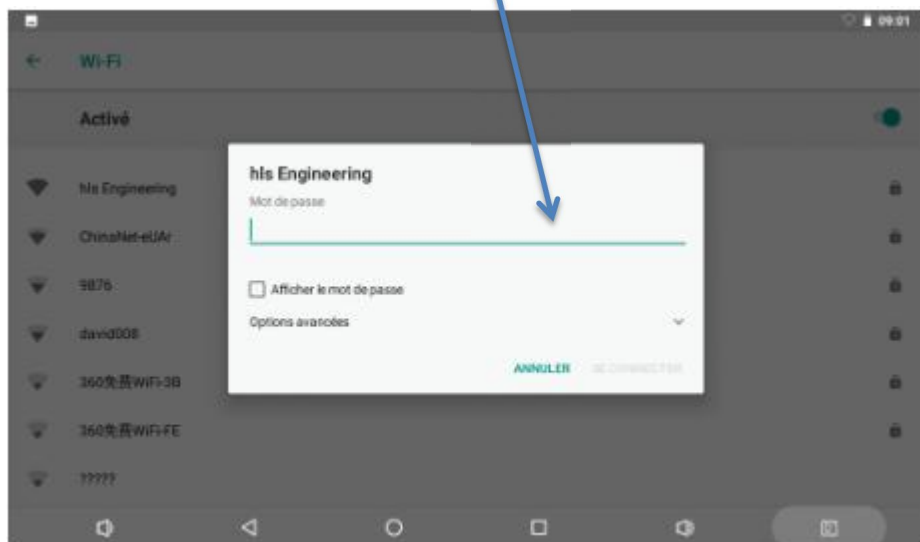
09:01

Wi-Fi

Activé

hls Engineering

ChinaNet-eUAr

9876

david008

360免费WiFi-3B

360免费WiFi-FE

?????

hls Engineering

Mot de passe

Afficher le mot de passe

Options avancées

ANNULER

SE CONNECTER